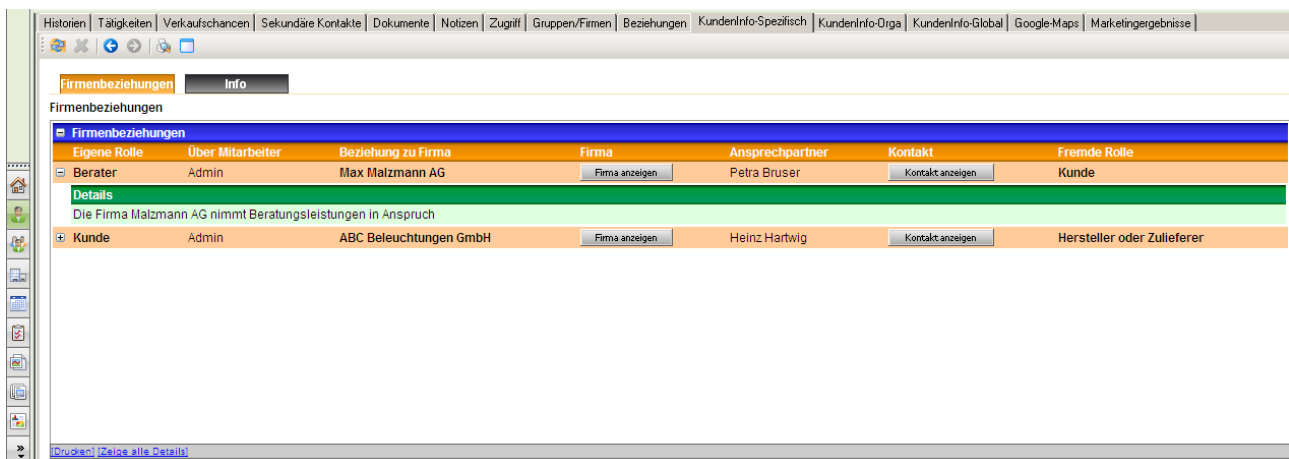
Historien | Tätigkeiten | Verkaufschancen | Sekundäre Kontakte | Dokumente | Notizen | Zugriff | Gruppen/Firmen | Beziehungen | KundenInfo-Spezifisch | KundenInfo-Orga | KundenInfo-Global | Google-Maps | Marketingergebnisse

Firmenbeziehungen | Info

Firmenbeziehungen

Firmenbeziehungen

| Eigene Rolle | Über Mitarbeiter | Beziehung zu Firma | Firma | Ansprechpartner | Kontakt | Fremde Rolle |
|---|---|---|---|---|---|---|
| Berater | Admin | Max Malzmann AG | Firma anzeigen | Petra Bruser | Kontakt anzeigen | Kunde |

Details

Die Firma Malzmann AG nimmt Beratungsleistungen in Anspruch

| Kunde | Admin | ABC Beleuchtungen GmbH | Firma anzeigen | Heinz Hartwig | Kontakt anzeigen | Hersteller oder Zulieferer |
|---|---|---|---|---|---|---|

[Drucken] [Zeige alle Details]